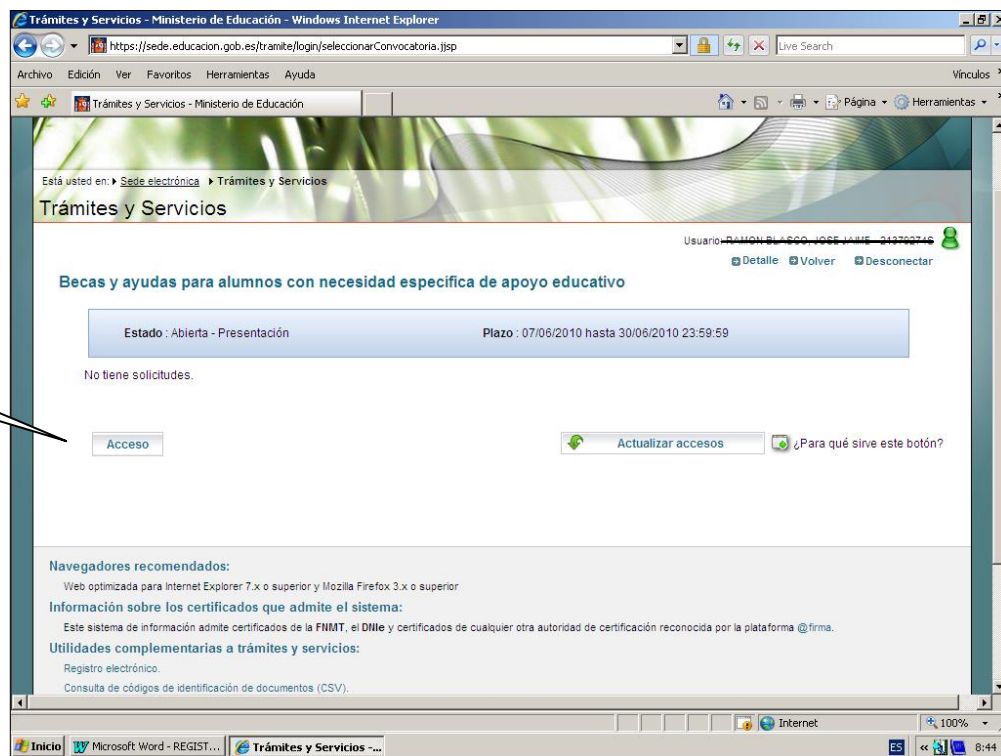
Trámites y Servicios - Ministerio de Educación - Windows Internet Explorer

https://sede.educacion.gob.es/tramite/login/seleccionarConvocatoria.jsp

Live Search

Archivo Edición Ver Favoritos Herramientas Ayuda

Vínculos

Trámites y Servicios - Ministerio de Educación

Página Herramientas

Está usted en: Sede electrónica ▸ Trámites y Servicios

Trámites y Servicios

Usuario: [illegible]

Detalle Volver Desconectar

Becas y ayudas para alumnos con necesidad específica de apoyo educativo

Estado : Abierta - Presentación

Plazo : 07/06/2010 hasta 30/06/2010 23:59:59

No tiene solicitudes.

Acceso

Actualizar accesos

¿Para qué sirve este botón?

Navegadores recomendados:

Web optimizada para Internet Explorer 7.x o superior y Mozilla Firefox 3.x o superior

Información sobre los certificados que admite el sistema:

Este sistema de información admite certificados de la FNMT, el DNIe y certificados de cualquier otra autoridad de certificación reconocida por la plataforma @firma.

Utilidades complementarias a trámites y servicios:

Registro electrónico.

Consulta de códigos de identificación de documentos (CSV).

Internet

100%

Inicio Microsoft Word - REGIST... Trámites y Servicios -...

ES 8:44